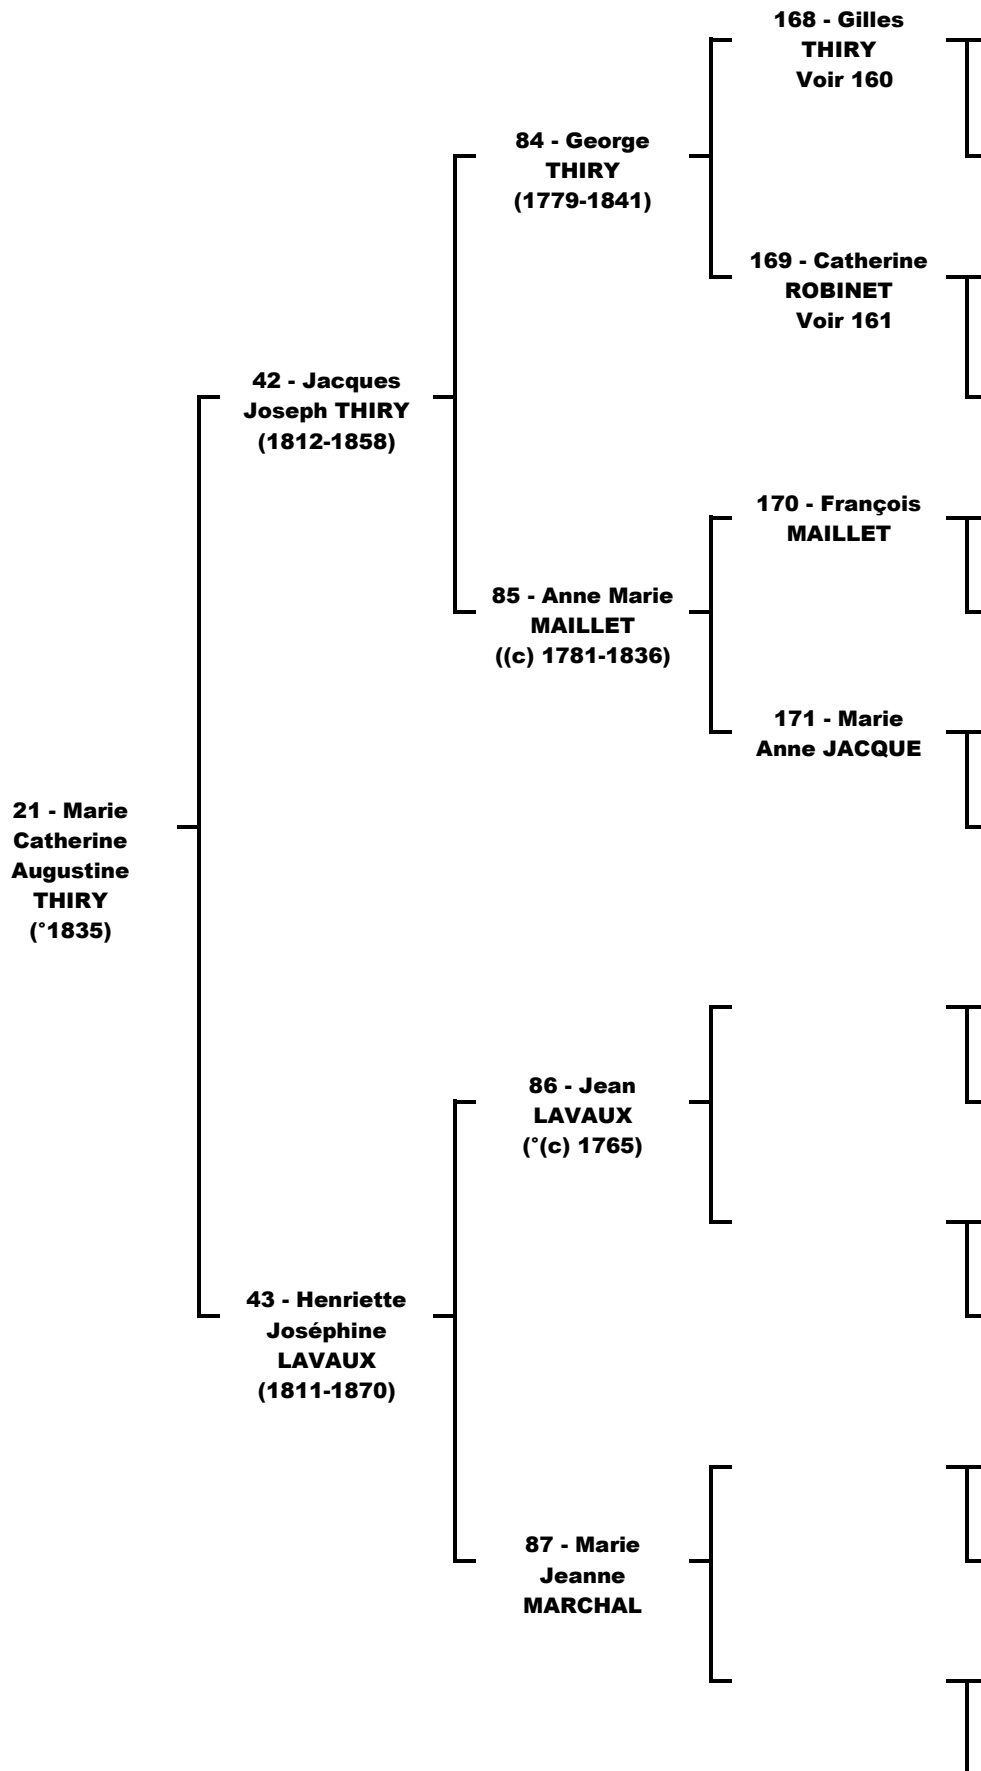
21 - Marie Catherine Augustine THIRY (°1835)

42 - Jacques Joseph THIRY (1812-1858)

43 - Henriette Joséphine LAVAUX (1811-1870)

84 - George THIRY (1779-1841)

85 - Anne Marie MAILLET ((c) 1781-1836)

86 - Jean LAVAUX (°(c) 1765)

87 - Marie Jeanne MARCHAL

168 - Gilles THIRY Voir 160

169 - Catherine ROBINET Voir 161

170 - François MAILLET

171 - Marie Anne JACQUE